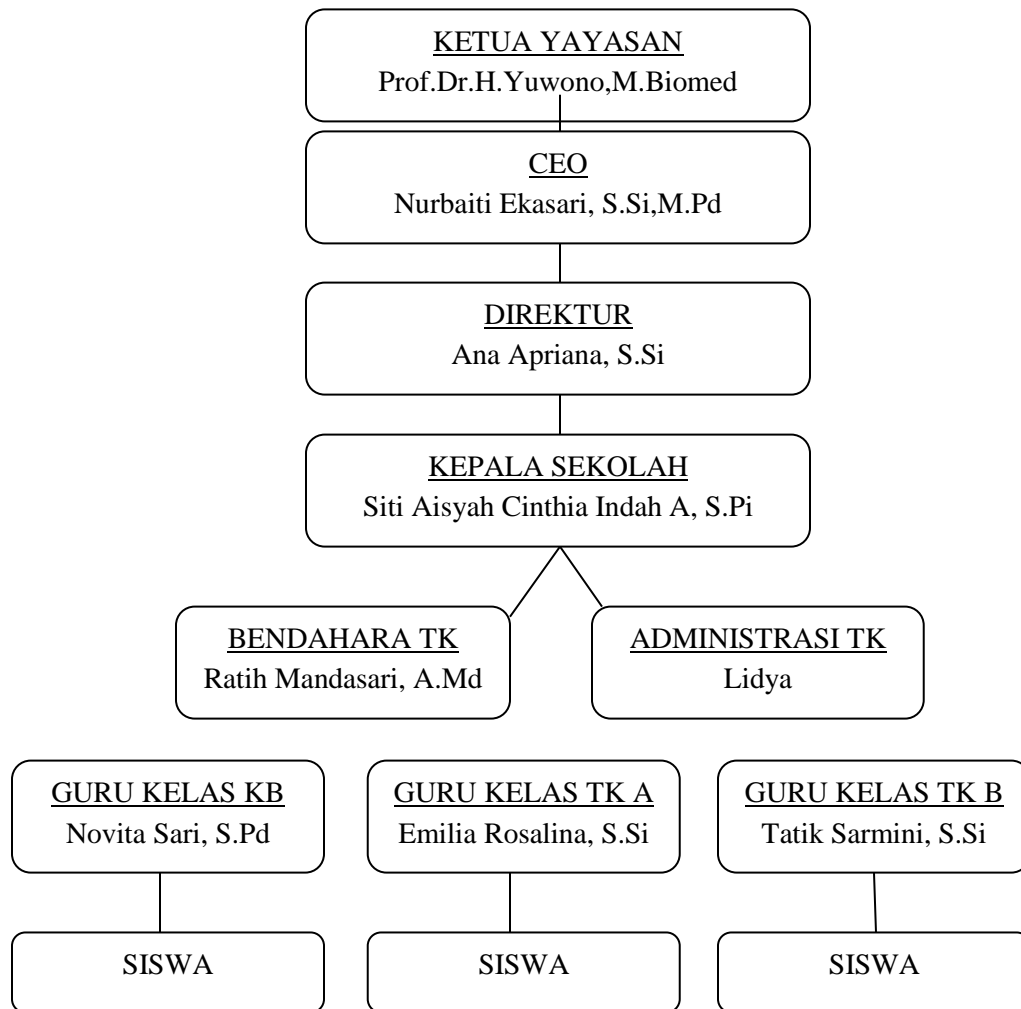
KETUA YAYASAN
Prof.Dr.H.Yuwono,M.Biomed

CEO
Nurbaiti Ekasari, S.Si,M.Pd

DIREKTUR
Ana Apriana, S.Si

KEPALA SEKOLAH
Siti Aisyah Cinthia Indah A, S.Pi

BENDAHARA TK
Ratih Mandasari, A.Md

ADMINISTRASI TK
Lidya

GURU KELAS KB
Novita Sari, S.Pd

GURU KELAS TK A
Emilia Rosalina, S.Si

GURU KELAS TK B
Tatik Sarmini, S.Si

SISWA

SISWA

SISWA